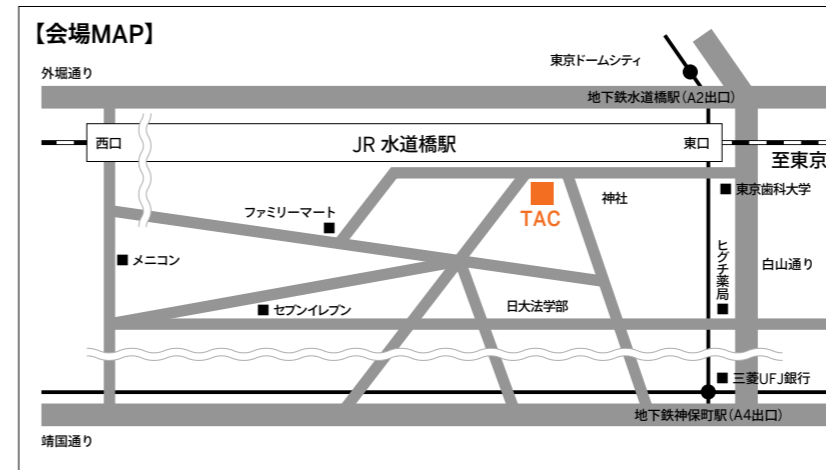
【会場MAP】

東京ドームシティ

外堀通り

地下鉄水道橋駅（A2出口）

西口

JR 水道橋駅

東口

至東京

神社

■ 東京歯科大学

ファミリーマート

TAC

■ メニコン

ヒグチ薬局

白山通り

■ セブンイレブン

日大法学部

■ 三菱UFJ銀行

地下鉄神保町駅（A4出口）

靖国通り